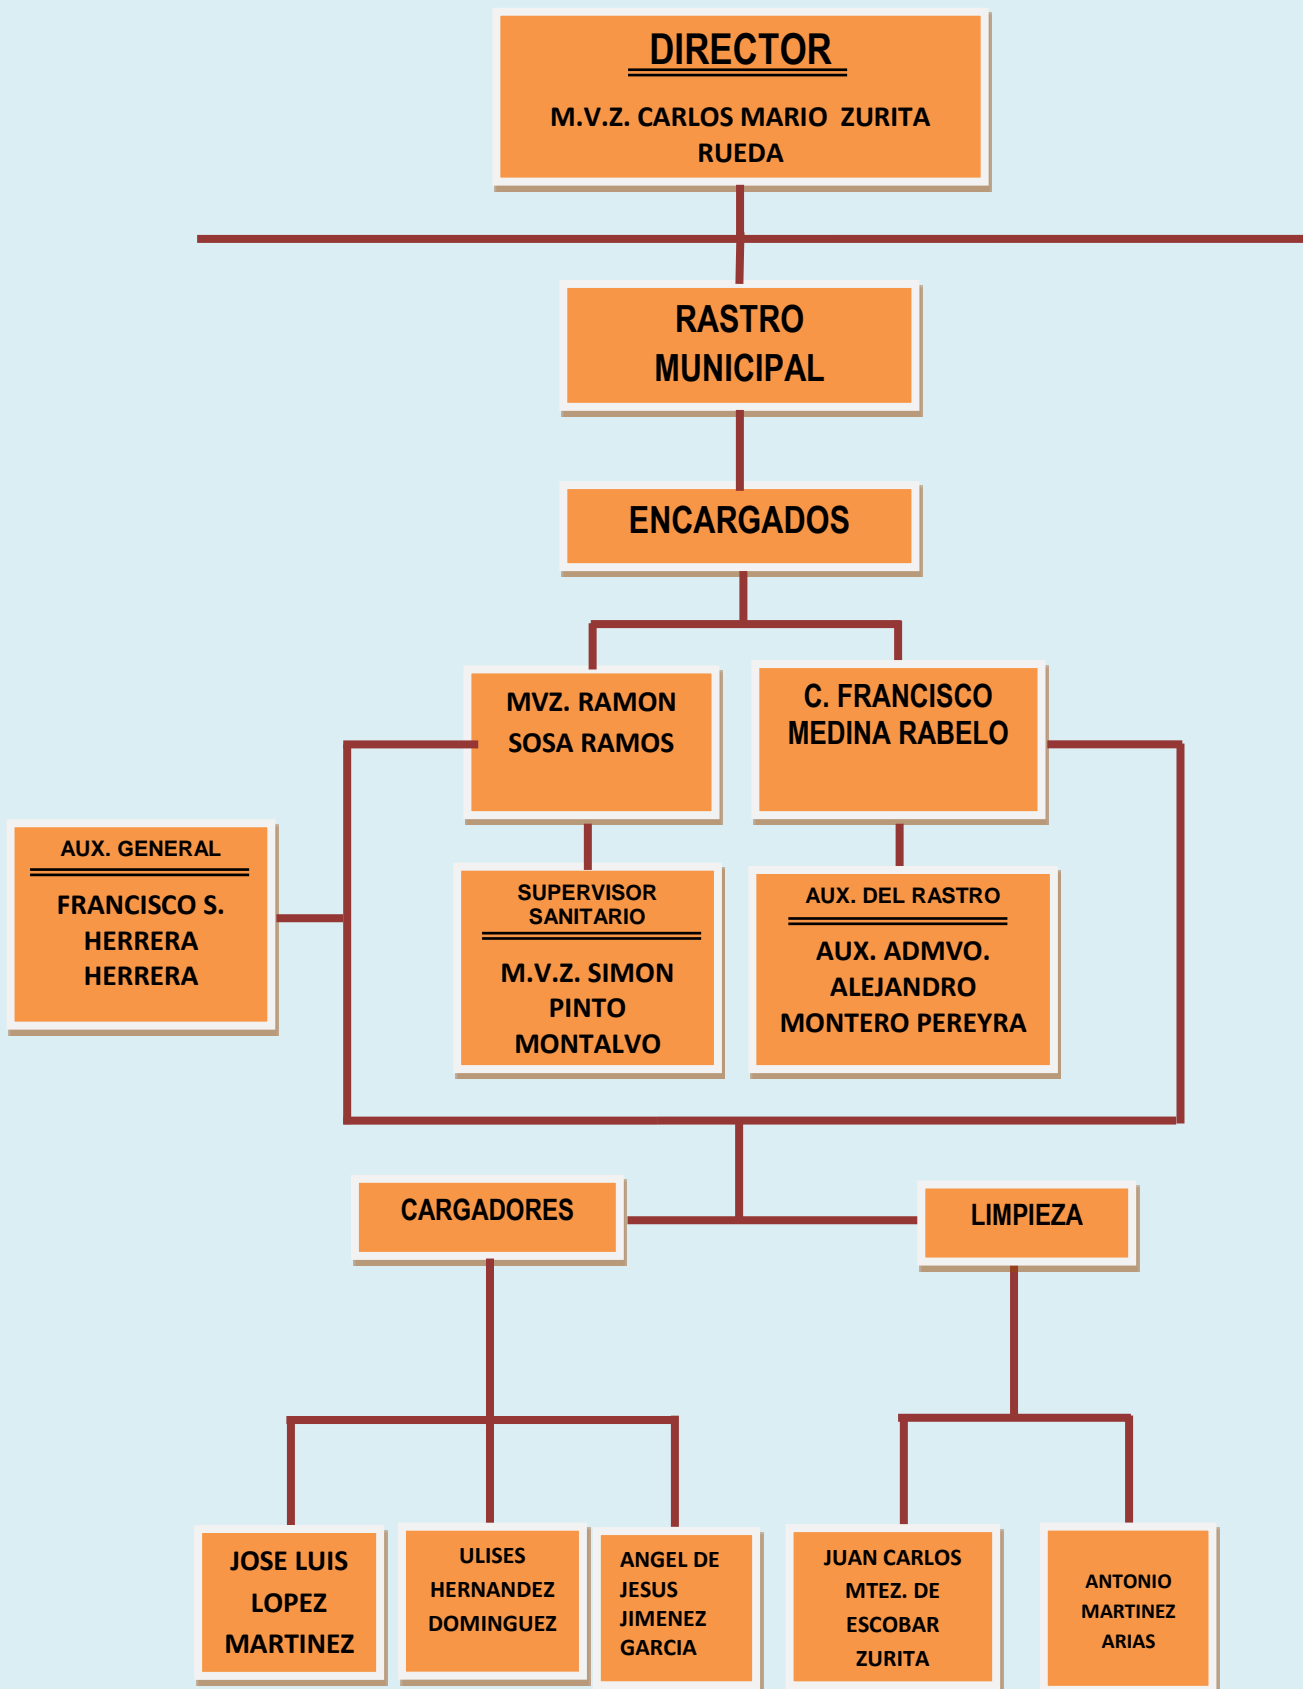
DIRECTOR

M.V.Z. CARLOS MARIO ZURITA RUEDA

RASTRO MUNICIPAL

ENCARGADOS

MVZ. RAMON SOSA RAMOS

C. FRANCISCO MEDINA RABELO

AUX. GENERAL

FRANCISCO S. HERRERA HERRERA

SUPERVISOR SANITARIO

M.V.Z. SIMON PINTO MONTALVO

AUX. DEL RASTRO

AUX. ADMVO. ALEJANDRO MONTERO PEREYRA

CARGADORES

LIMPIEZA

JOSE LUIS LOPEZ MARTINEZ

ULISES HERNANDEZ DOMINGUEZ

ANGEL DE JESUS JIMENEZ GARCIA

JUAN CARLOS MTEZ. DE ESCOBAR ZURITA

ANTONIO MARTINEZ ARIAS